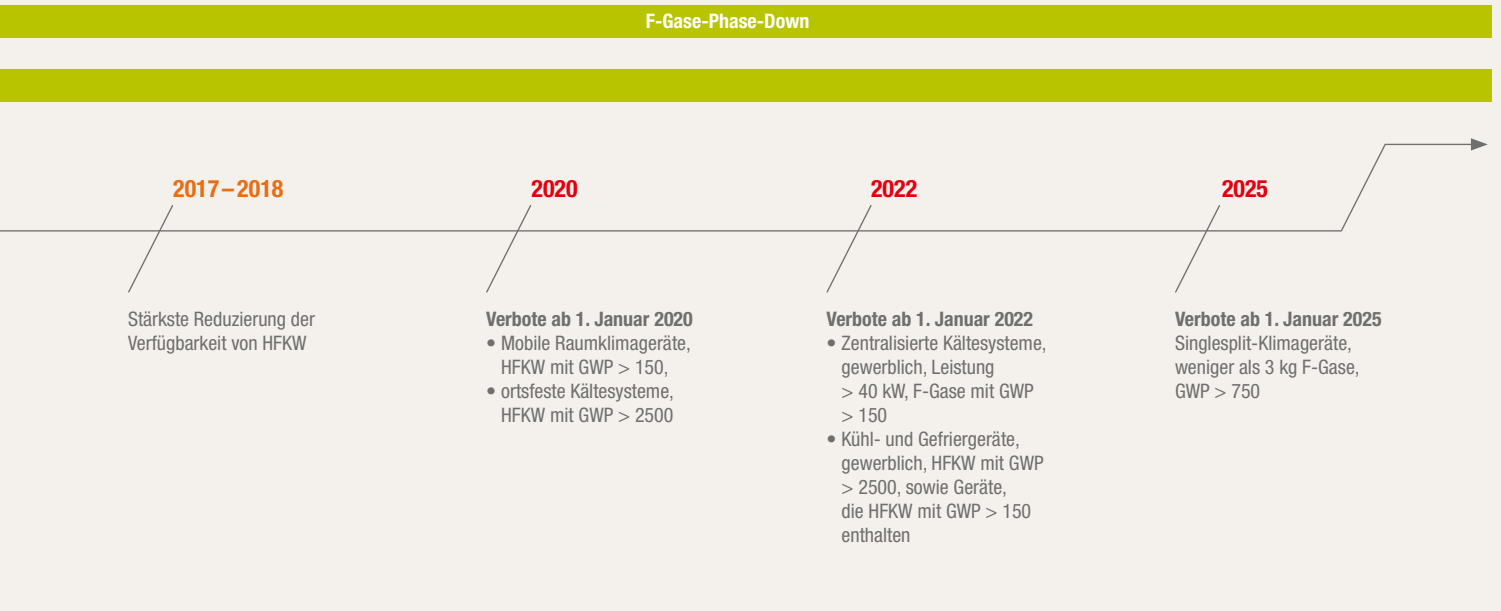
F-Gase-Phase-Down

2017 – 2018

Stärkste Reduzierung der Verfügbarkeit von HFKW

2020

Verbote ab 1. Januar 2020
• Mobile Raumklimageräte, HFKW mit GWP > 150,
• ortsfeste Kältesysteme, HFKW mit GWP > 2500

2022

Verbote ab 1. Januar 2022
• Zentralisierte Kältesysteme, gewerblich, Leistung > 40 kW, F-Gase mit GWP > 150
• Kühl- und Gefriergeräte, gewerblich, HFKW mit GWP > 2500, sowie Geräte, die HFKW mit GWP > 150 enthalten

2025

Verbote ab 1. Januar 2025
Singlesplit-Klimageräte, weniger als 3 kg F-Gase, GWP > 750